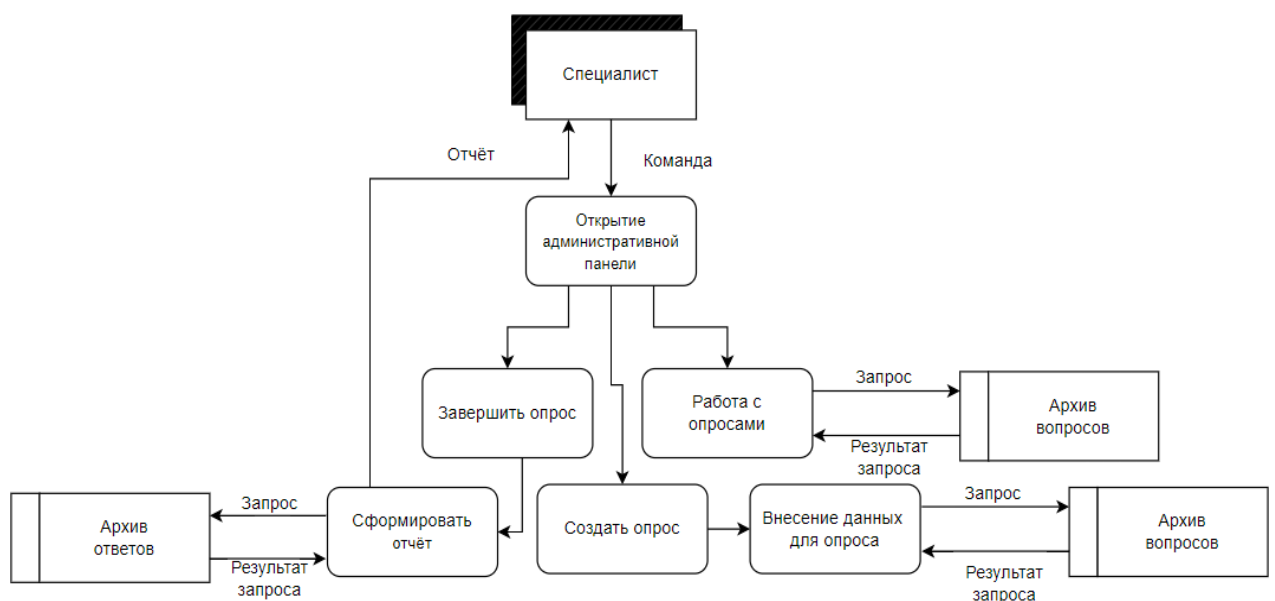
Специалист

Отчёт

Команда

Открытие административной панели

Завершить опрос

Работа с опросами

Запрос

Архив вопросов

Результат запроса

Архив ответов

Запрос

Сформировать отчёт

Результат запроса

Создать опрос

Внесение данных для опроса

Запрос

Архив вопросов

Результат запроса